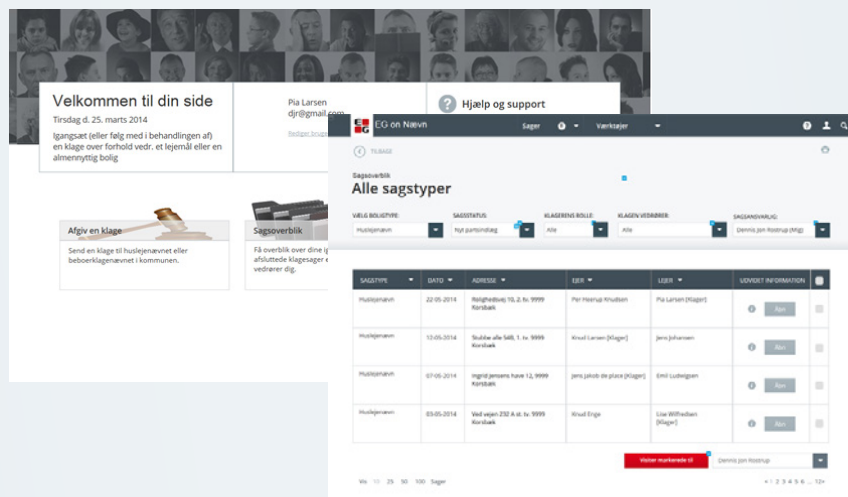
Velkommen til din side

Tirsdag d. 25. marts 2014

Igangsæt (eller følg med i behandlingen af) en klage over forhold vedr. et lejemål eller en almennyttig bolig

Pia Larsen
djr@gmail.com
Rediger bruge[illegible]

Hjælp og support

Afgiv en klage

Send en klage til huslejenævnet eller beboerklagenævnet i kommunen.

Sagsoverblik

Få overblik over dine ig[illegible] afsluttede klagesager e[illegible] vedrører dig.

EG on Nævn

Sager

Værktøjer

TILBAGE

Sagsoverblik

Alle sagstyper

VÆLG BOLIGTYPE: Huslejenævn
SAGSSTATUS: Nyt partsindlæg
KLAGERENS ROLLE: Alle
KLAGEN VEDRØRER: Alle
SAGSANSVARLIG: Dennis Jon Rostrup (Mig)

| SAGSTYPE | DATO | ADRESSE | EJER | LEJER | UDVIDET INFORMATION | |
|---|---|---|---|---|---|---|
| Huslejenævn | 22-05-2014 | Rolighedsvej 10, 2. tv. 9999 Korsbæk | Per Hoerup Knudsen | Pia Larsen (Klager) | Åbn | |
| Huslejenævn | 12-05-2014 | Stubbe alle 548, 1. tv. 9999 Korsbæk | Knud Larsen (Klager) | Jens Johansen | Åbn | |
| Huslejenævn | 07-05-2014 | Ingrid Jensens have 12, 9999 Korsbæk | Jens Jakob de place (Klager) | Emil Ludvigsen | Åbn | |
| Huslejenævn | 03-05-2014 | Ved vejen 232 A st. tv. 9999 Korsbæk | Knud Enge | Lise Wilhelsen (Klager) | Åbn | |

Vis 10 25 50 100 Sager

Visiter markerede til

Dennis Jon Rostrup

« 1 2 3 4 5 6 ... 12 »